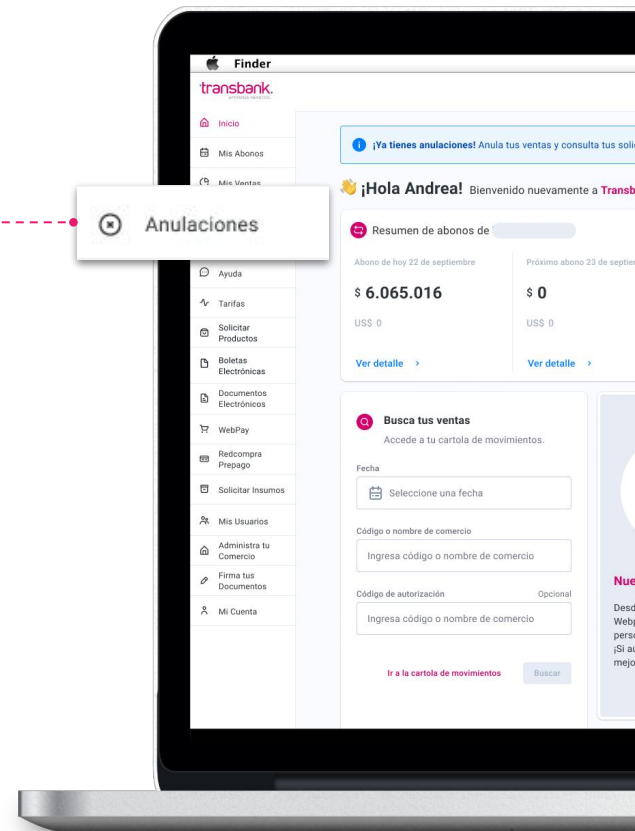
Finder

transbank.

Inicio

Mis Abonos

Mis Ventas

Anulaciones

Ayuda

Tarifas

Solicitar Productos

Boletas Electrónicas

Documentos Electrónicos

WebPay

Redcompra Prepago

Solicitar Insumos

Mis Usuarios

Administra tu Comercio

Firma tus Documentos

Mi Cuenta

¡Ya tienes anulaciones! Anula tus ventas y consulta tus soli

¡Hola Andrea! Bienvenido nuevamente a Transb

Resumen de abonos de

Abono de hoy 22 de septiembre

$ 6.065.016

US$ 0

Ver detalle ›

Próximo abono 23 de septiem

$ 0

US$ 0

Ver detalle ›

Busca tus ventas

Accede a tu cartola de movimientos.

Fecha

Seleccione una fecha

Código o nombre de comercio

Ingresa código o nombre de comercio

Código de autorización

Opcional

Ingresa código o nombre de comercio

Ir a la cartola de movimientos

Buscar

Nue

Desd
Webp
perso
¡Si a
mejo